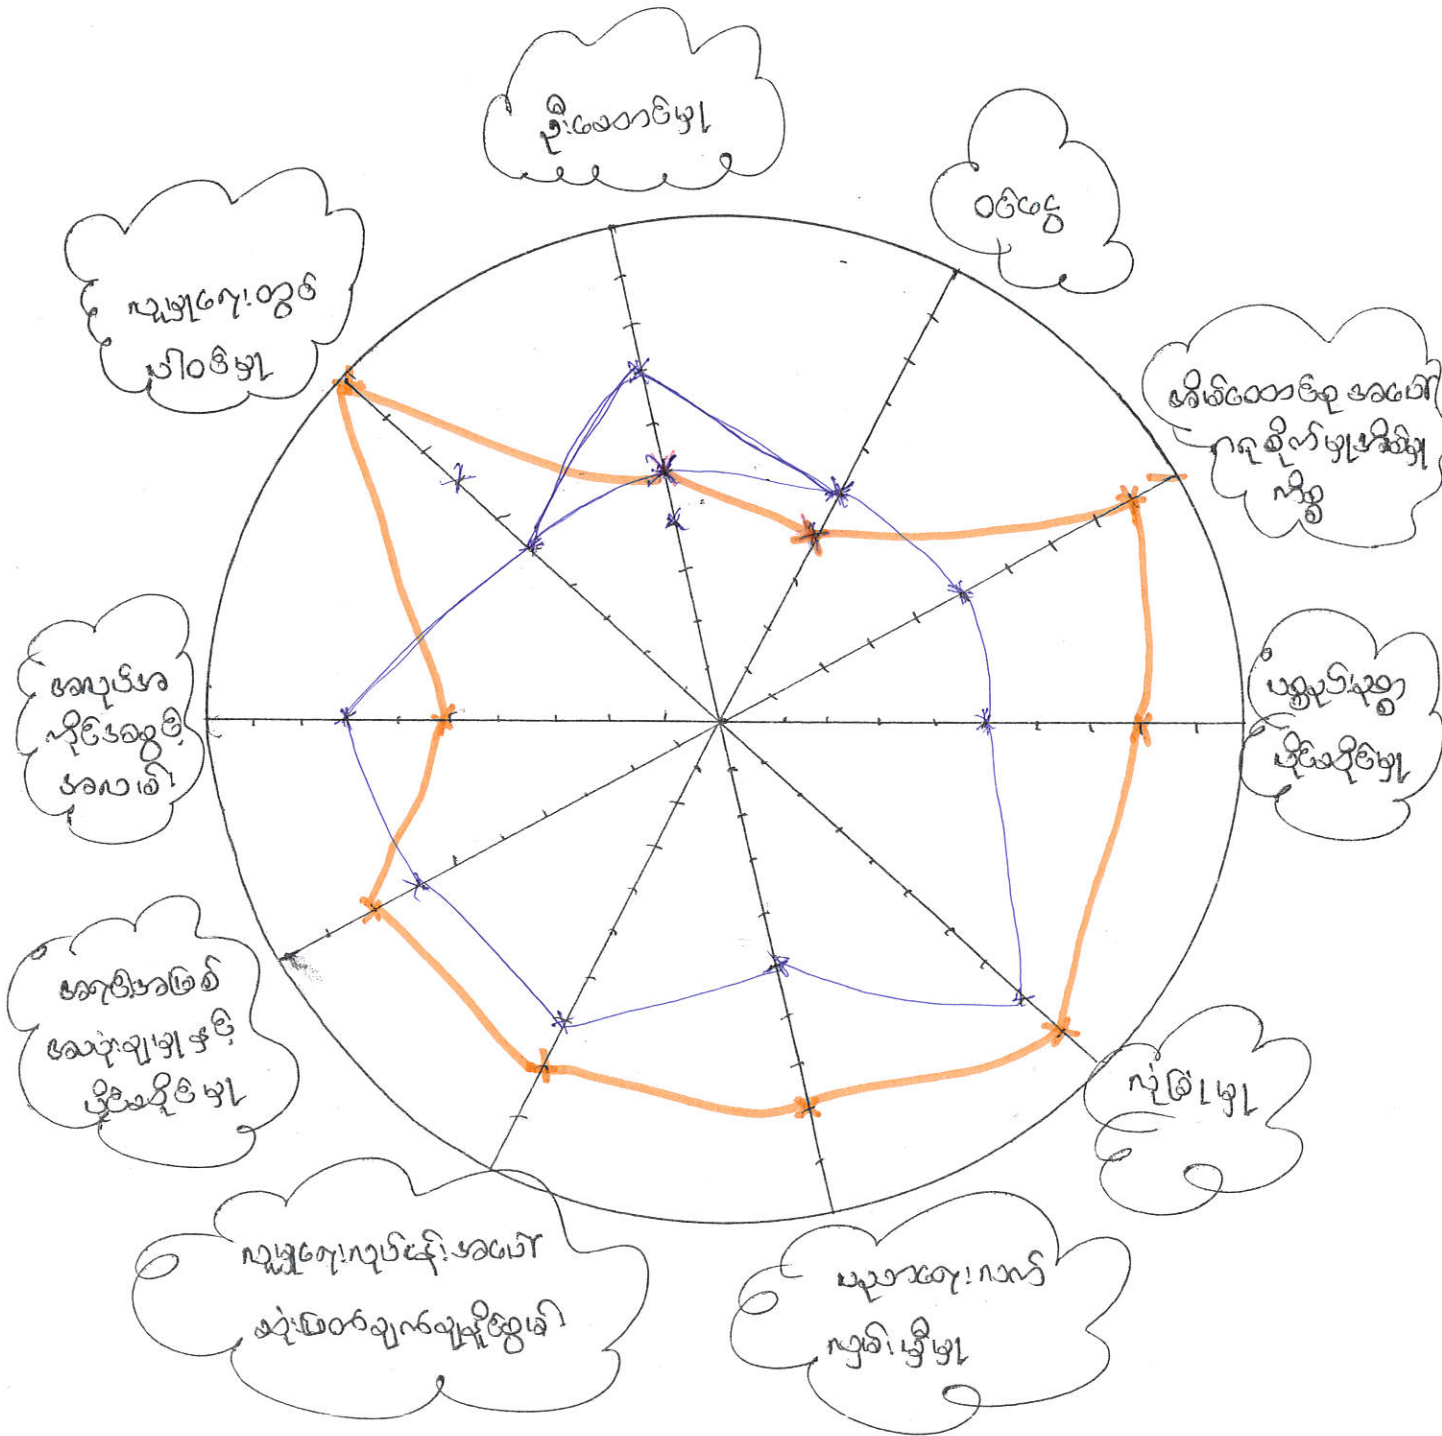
ဦးဆောင်မှု

ဝင်ငွေ

ဆိုးကျိုးသက်ရောက်မှုအပေါ် ဂရုစိုက်မှုရှိခြင်း

ပူးပေါင်းဆောင်ရွက်မှု

လုံခြုံမှု

မှုခင်းရေးရာ ကာကွယ်မှု

လူမှုရေးဆိုင်ရာအပေါ် သုံးသပ်ချက်ရှိခြင်း

ဒေသတွင်းဖြစ် ပေါ်သည့်ပြဿနာ ဖြေရှင်းနိုင်မှု

ဒေသခံများ ပိုင်ဆိုင်မှု

လူမှုရေးအဖွဲ့ ပါဝင်မှု